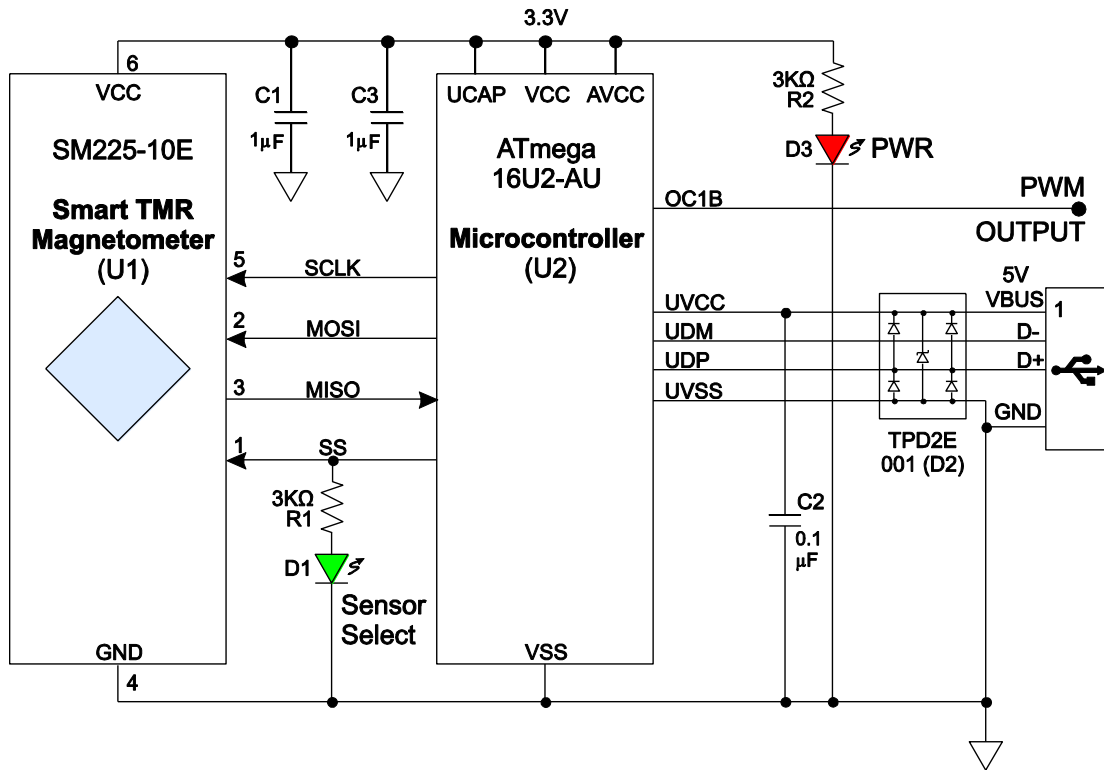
3.3V

6
VCC
SM225-10E
Smart TMR Magnetometer
(U1)

C1
1µF

C3
1µF

UCAP VCC AVCC
ATmega 16U2-AU
Microcontroller
(U2)

3KΩ
R2
D3 PWR

OC1B
PWM OUTPUT

5 SCLK
2 MOSI
3 MISO
1 SS

UVCC
UDM
UDP
UVSS

5V VBUS
1
D-
D+
GND

TPD2E 001 (D2)

3KΩ
R1
D1
Sensor Select

C2
0.1 µF

GND
4
VSS